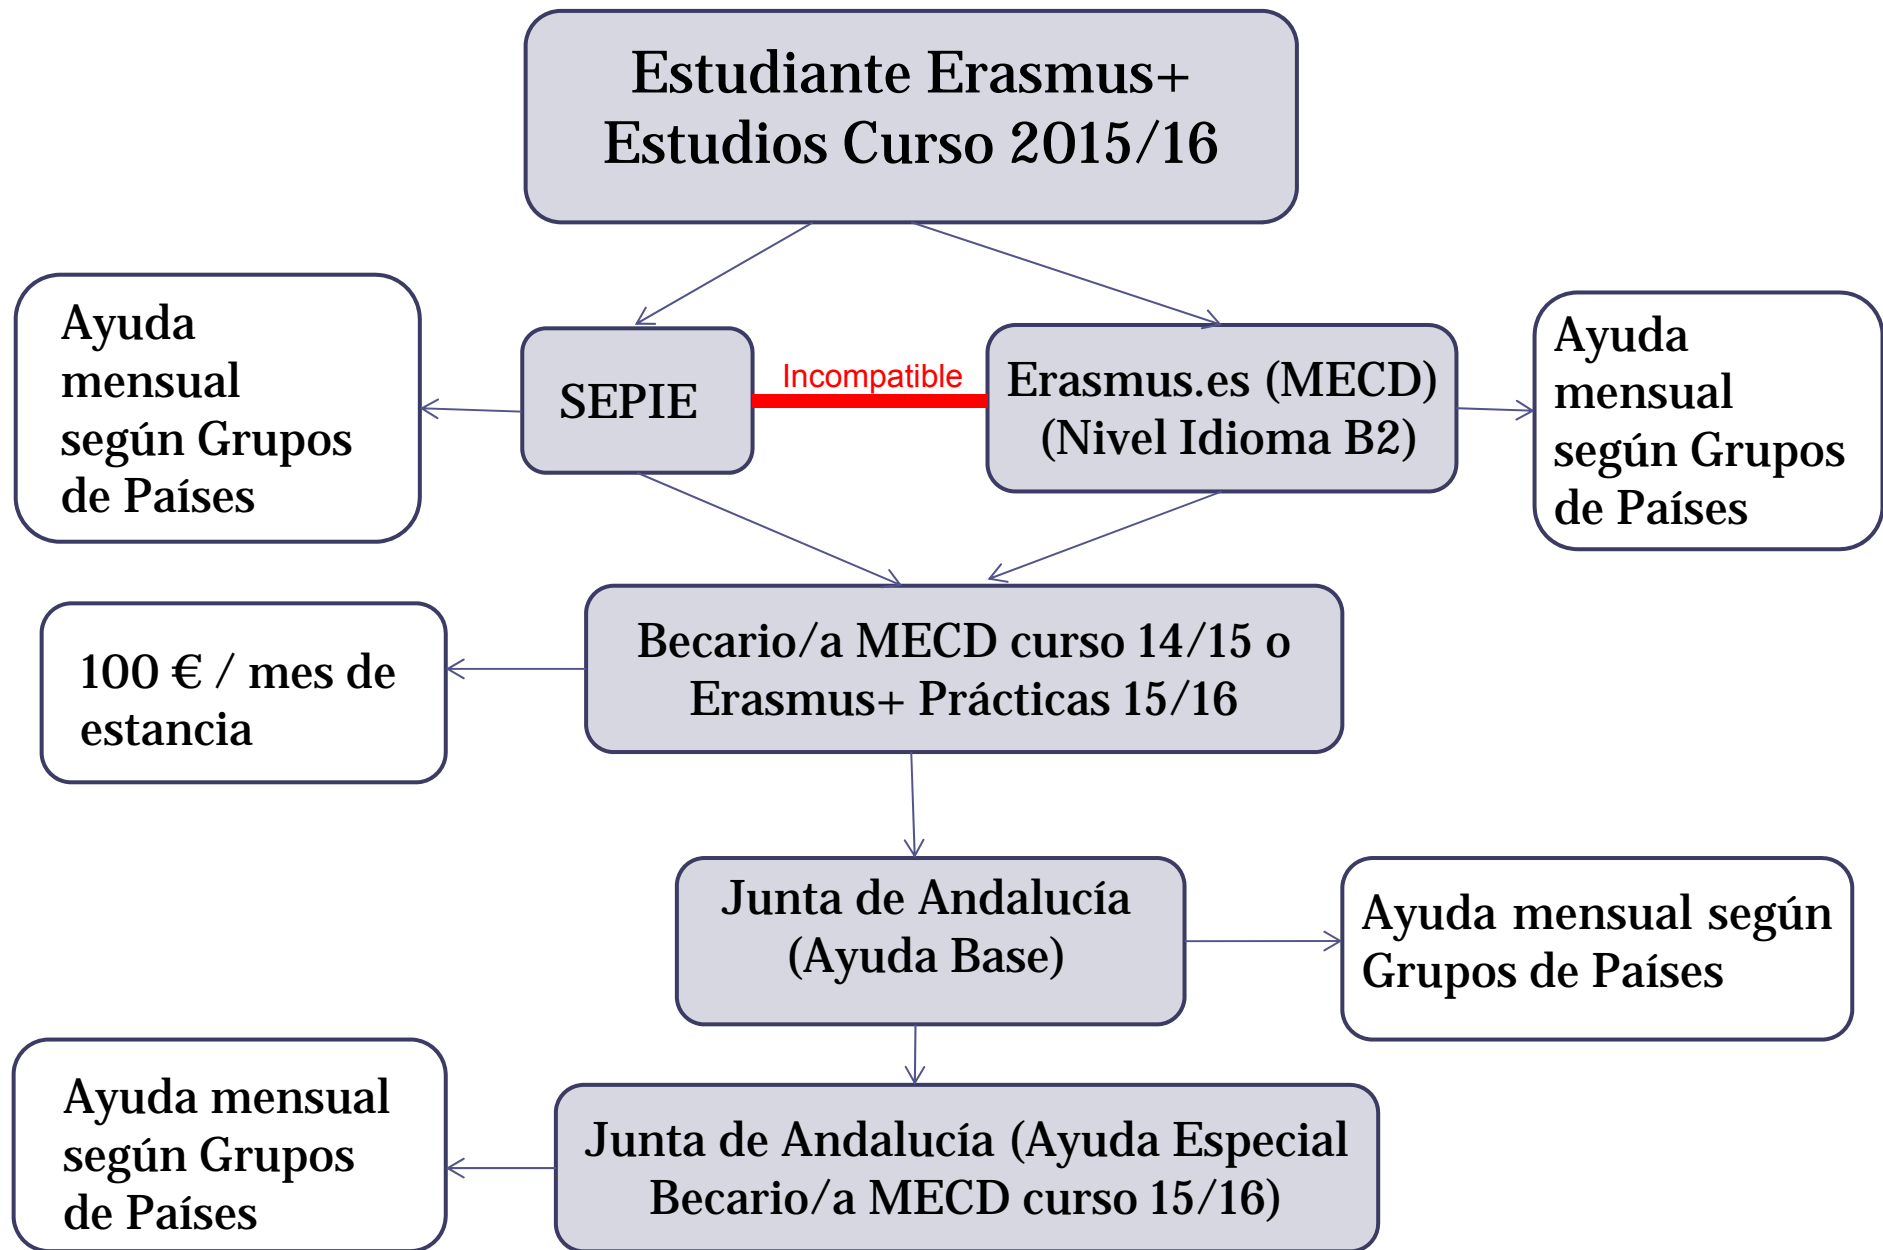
Estudiante Erasmus+ Estudios Curso 2015/16

Ayuda mensual según Grupos de Países

SEPIE

Incompatible

Erasmus.es (MECD) (Nivel Idioma B2)

Ayuda mensual según Grupos de Países

100 € / mes de estancia

Becario/a MECD curso 14/15 o Erasmus+ Prácticas 15/16

Junta de Andalucía (Ayuda Base)

Ayuda mensual según Grupos de Países

Ayuda mensual según Grupos de Países

Junta de Andalucía (Ayuda Especial Becario/a MECD curso 15/16)